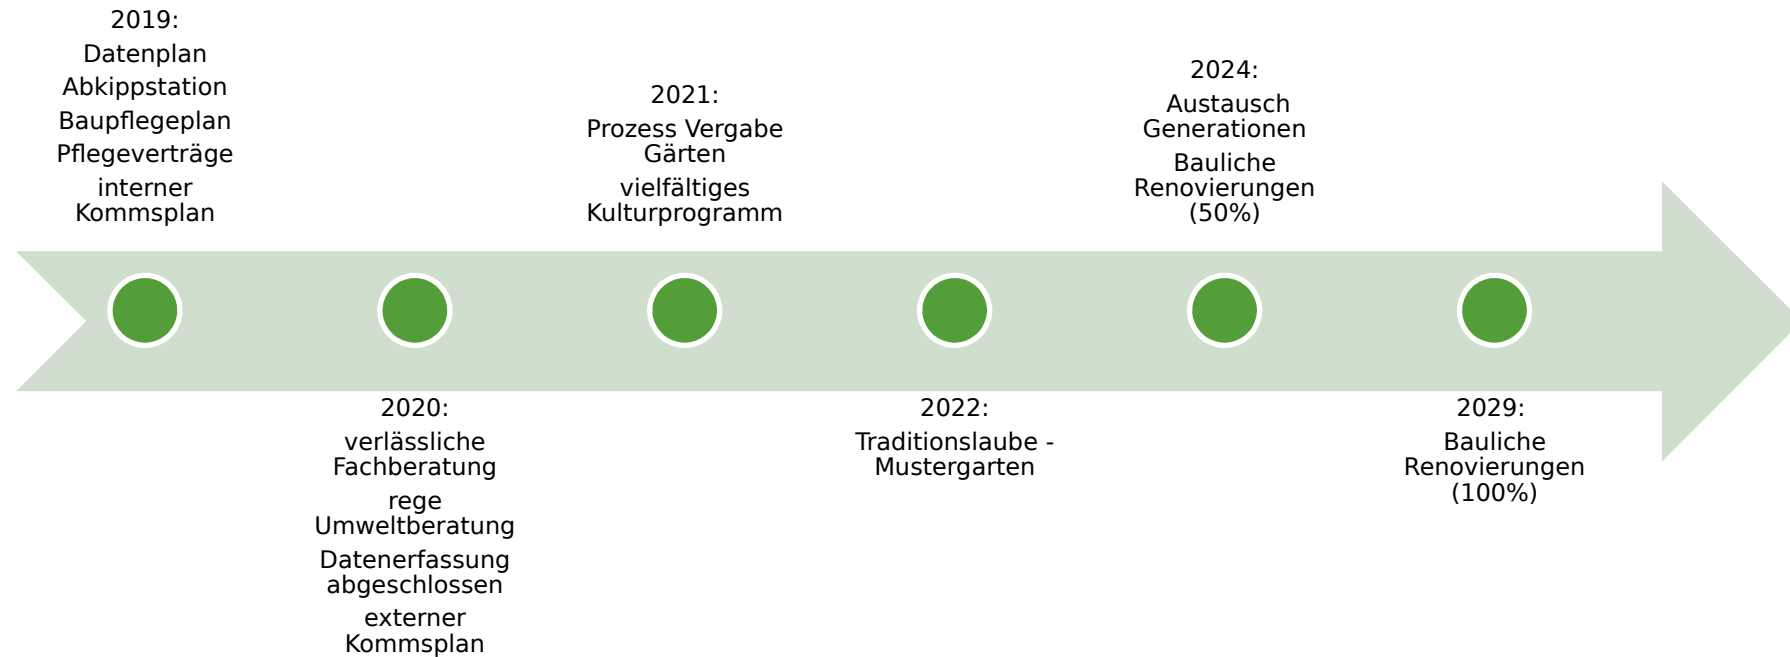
2019:
Datenplan
Abkippstation
Baupflegeplan
Pflegeverträge
interner Kommsplan

2021:
Prozess Vergabe Gärten
vielfältiges Kulturprogramm

2024:
Austausch Generationen
Bauliche Renovierungen (50%)

2020:
verlässliche Fachberatung
rege Umweltberatung
Datenerfassung abgeschlossen
externer Kommsplan

2022:
Traditionslaube - Mustergarten

2029:
Bauliche Renovierungen (100%)